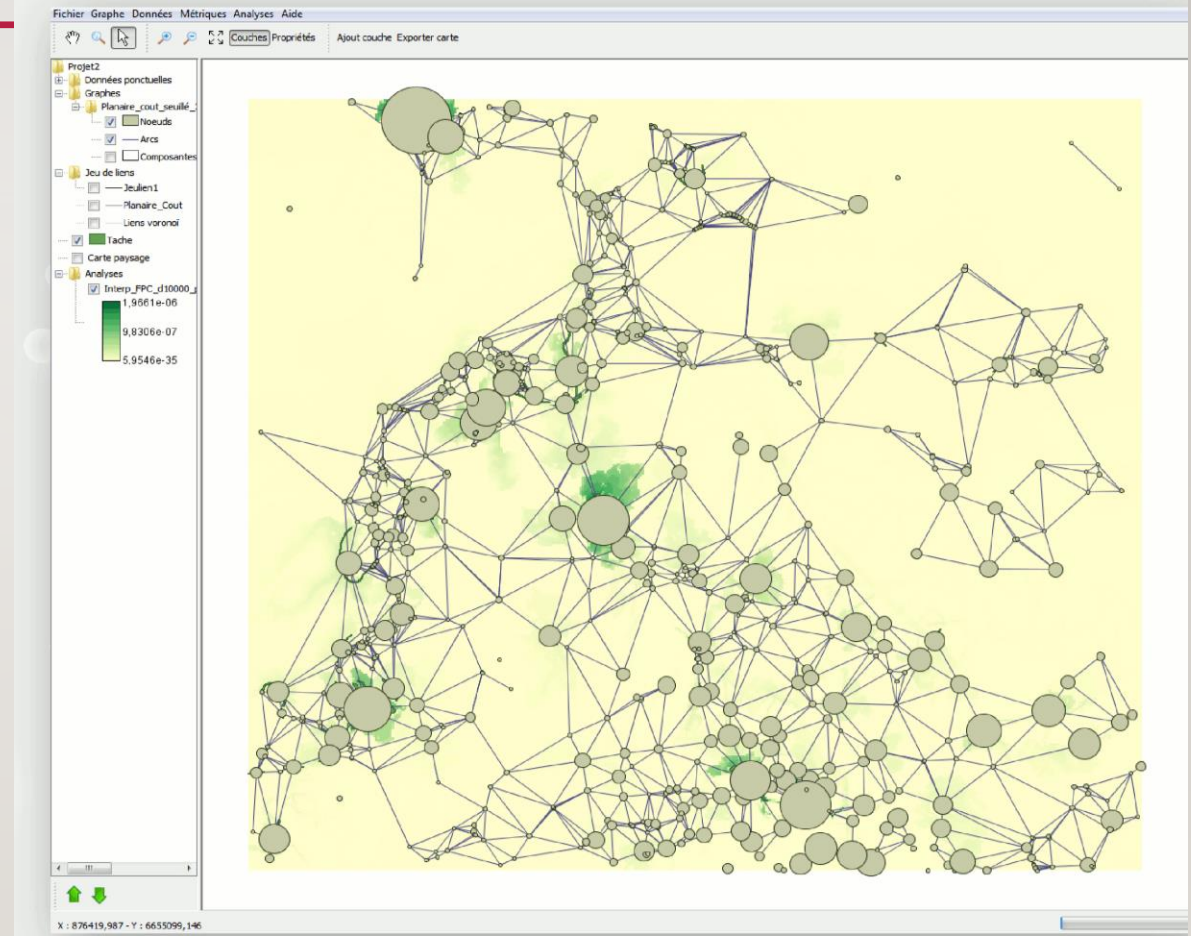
Fichier Graphe Données Métriques Analyses Aide

Couches Propriétés Ajout couche Exporter carte

Projet2
Données ponctuelles
Graphes
Planaire_cout_seuillé_
Noeuds
Arcs
Composantes
Jeu de liens
Jeulien1
Planaire_Cout
Liens voronoï
Tache
Carte paysage
Analyses
Interp_FPC_d10000_
1,9661e-06
9,8306e-07
5,9546e-35

X : 876419,987 - Y : 6655099,146